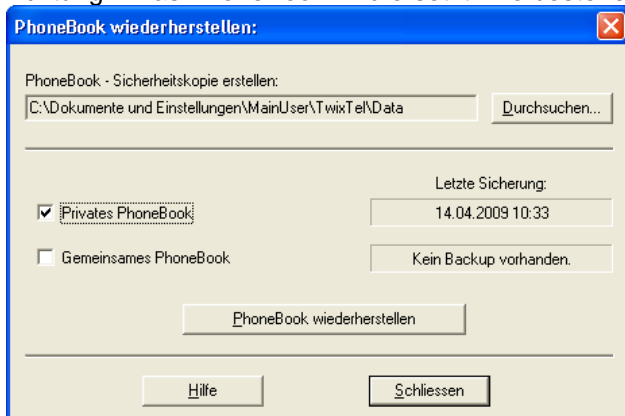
PhoneBook wiederherstellen:

PhoneBook - Sicherheitskopie erstellen:

C:\Dokumente und Einstellungen\MainUser\TwixTel\Data

Durchsuchen...

Letzte Sicherung:

Privates PhoneBook

14.04.2009 10:33

Gemeinsames PhoneBook

Kein Backup vorhanden.

PhoneBook wiederherstellen

Hilfe

Schliessen